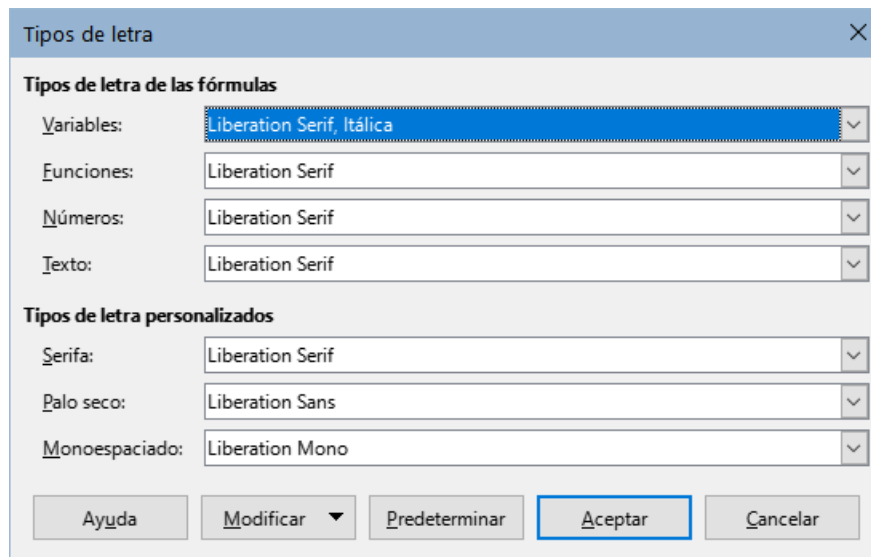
Tipos de letra

Tipos de letra de las fórmulas

Variables: Liberation Serif, Itálica

Funciones: Liberation Serif

Números: Liberation Serif

Texto: Liberation Serif

Tipos de letra personalizados

Serifa: Liberation Serif

Palo seco: Liberation Sans

Monoespaciado: Liberation Mono

Ayuda | Modificar | Predeterminar | Aceptar | Cancelar